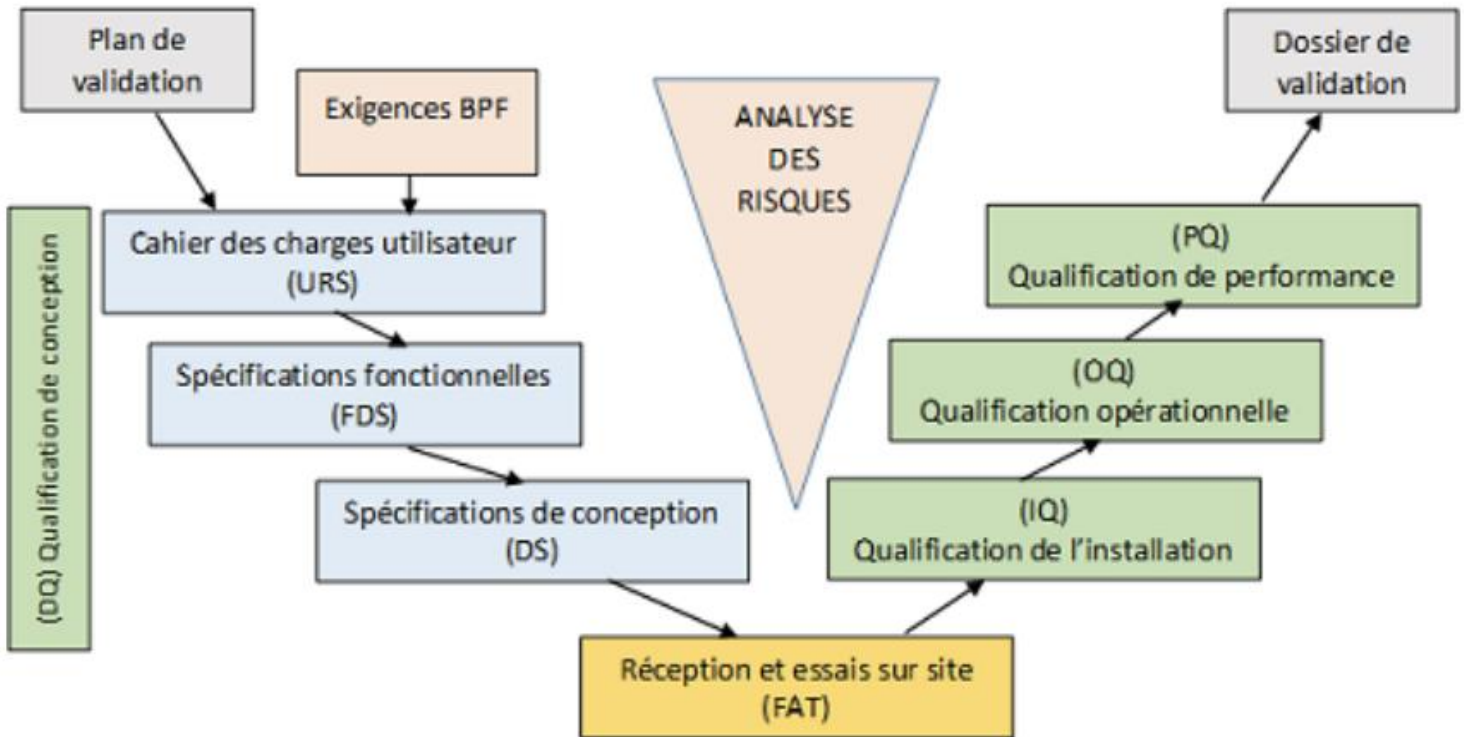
Plan de validation

Exigences BPF

ANALYSE DES RISQUES

Dossier de validation

(DQ) Qualification de conception

Cahier des charges utilisateur (URS)

Spécifications fonctionnelles (FDS)

Spécifications de conception (DS)

Réception et essais sur site (FAT)

(IQ) Qualification de l'installation

(OQ) Qualification opérationnelle

(PQ) Qualification de performance